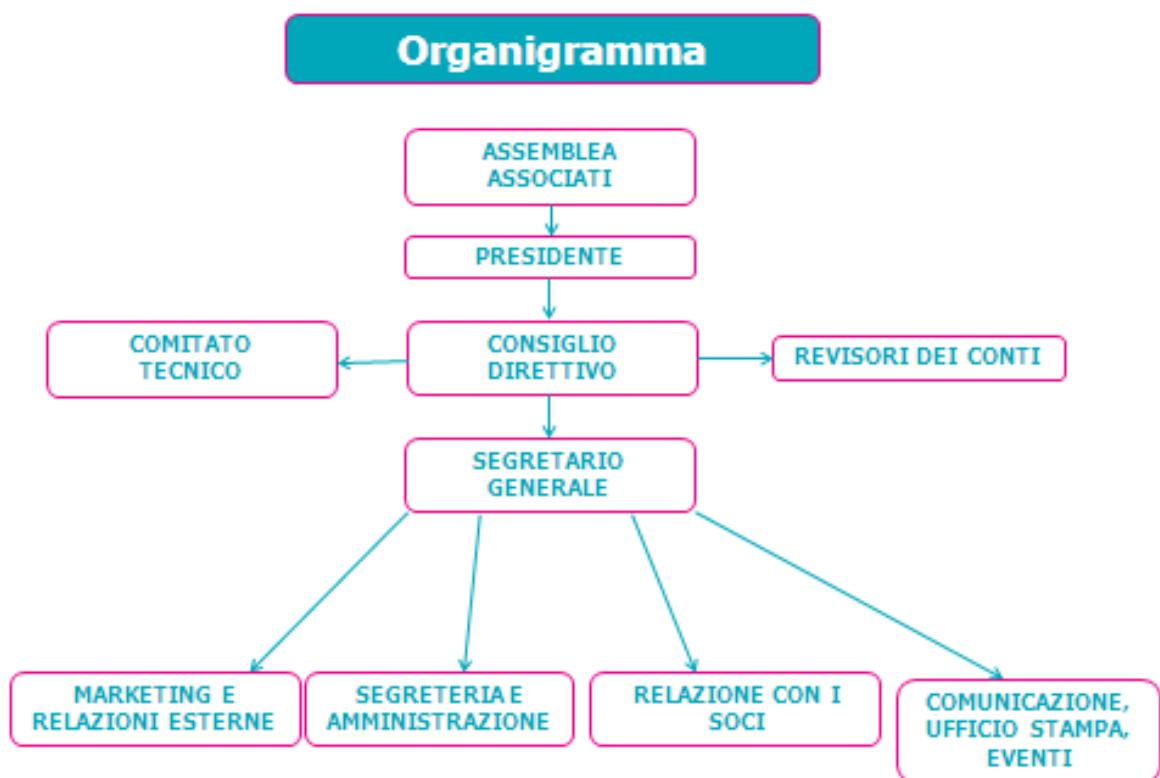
Organigramma

ASSEMBLEA ASSOCIATI

PRESIDENTE

COMITATO TECNICO

CONSIGLIO DIRETTIVO

REVISORI DEI CONTI

SEGRETARIO GENERALE

MARKETING E RELAZIONI ESTERNE

SEGRETERIA E AMMINISTRAZIONE

RELAZIONE CON I SOCI

COMUNICAZIONE, UFFICIO STAMPA, EVENTI